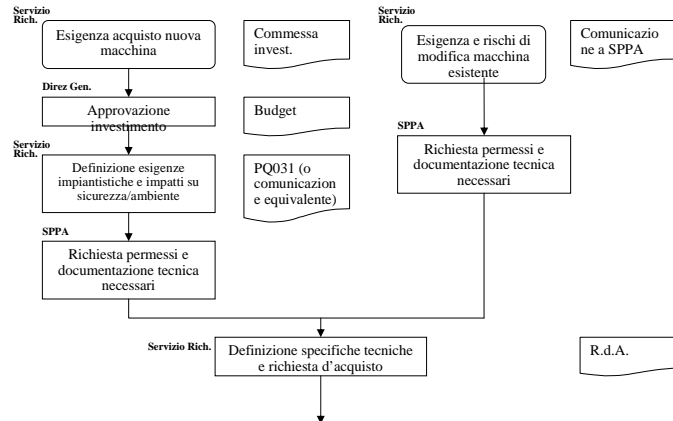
Servizio Rich.

Esigenza acquisto nuova macchina

Commessa invest.

Direz Gen.

Approvazione investimento

Budget

Servizio Rich.

Definizione esigenze impiantistiche e impatti su sicurezza/ambiente

PQ031 (o comunicazione equivalente)

SPPA

Richiesta permessi e documentazione tecnica necessari

Servizio Rich.

Esigenza e rischi di modifica macchina esistente

Comunicazione a SPPA

SPPA

Richiesta permessi e documentazione tecnica necessari

Servizio Rich.

Definizione specifiche tecniche e richiesta d'acquisto

R.d.A.